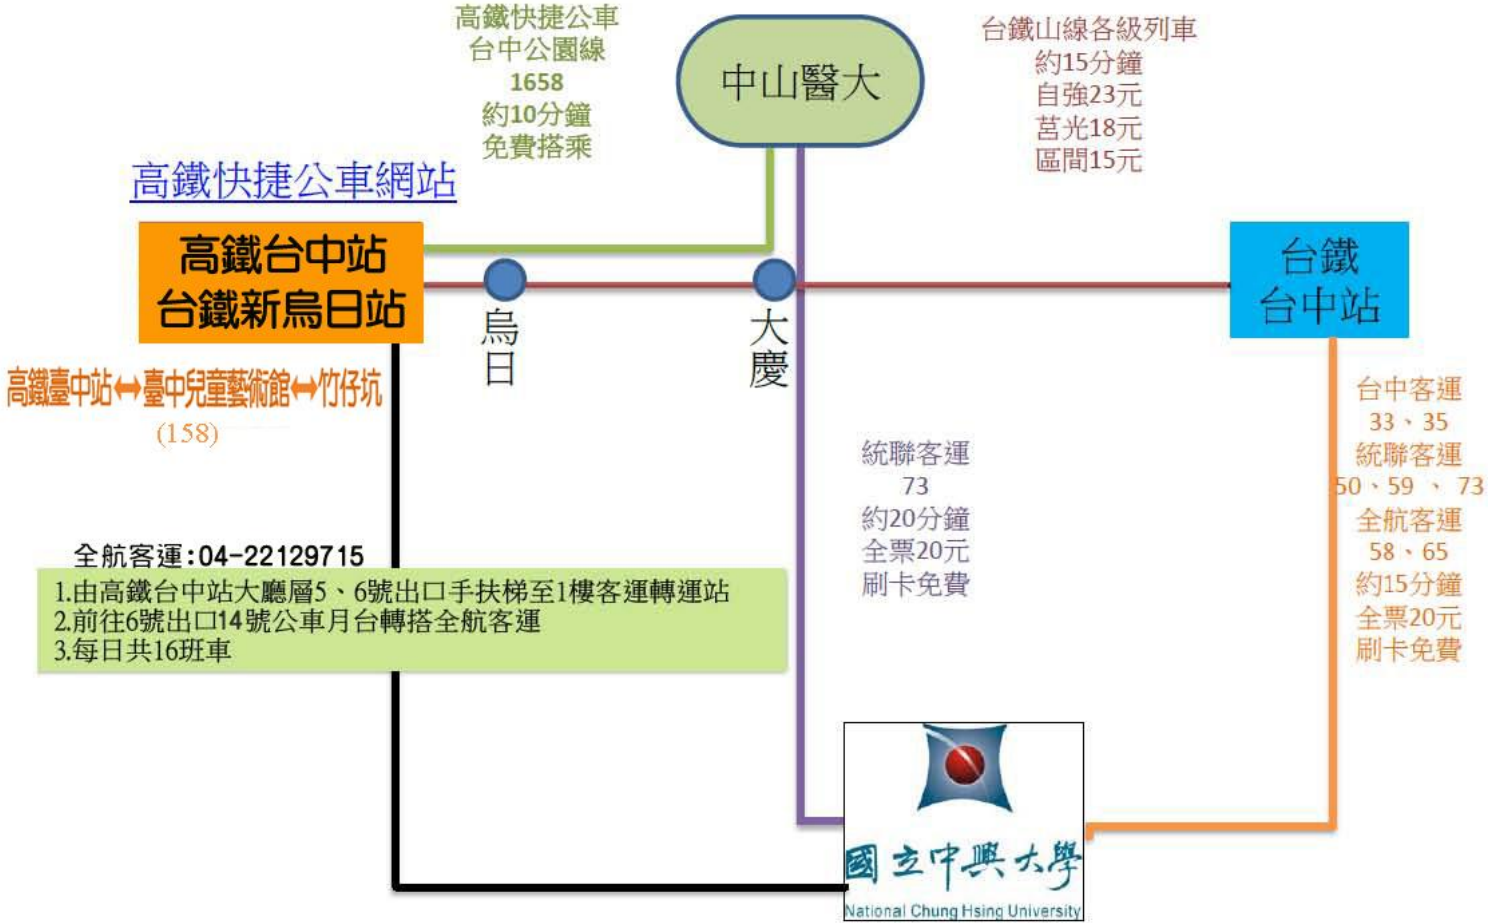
高鐵快捷公車
台中公園線
1658
約10分鐘
免費搭乘

中山醫大

台鐵山線各級列車
約15分鐘
自強23元
莒光18元
區間15元

高鐵快捷公車網站

高鐵台中站
台鐵新烏日站

烏日

大慶

台鐵
台中站

高鐵臺中站↔臺中兒童藝術館↔竹仔坑
(158)

統聯客運
73
約20分鐘
全票20元
刷卡免費

台中客運
33、35
統聯客運
50、59 、 73
全航客運
58、65
約15分鐘
全票20元
刷卡免費

全航客運:04-22129715
1.由高鐵台中站大廳層5、6號出口手扶梯至1樓客運轉運站
2.前往6號出口14號公車月台轉搭全航客運
3.每日共16班車

國立中興大學
National Chung Hsing University